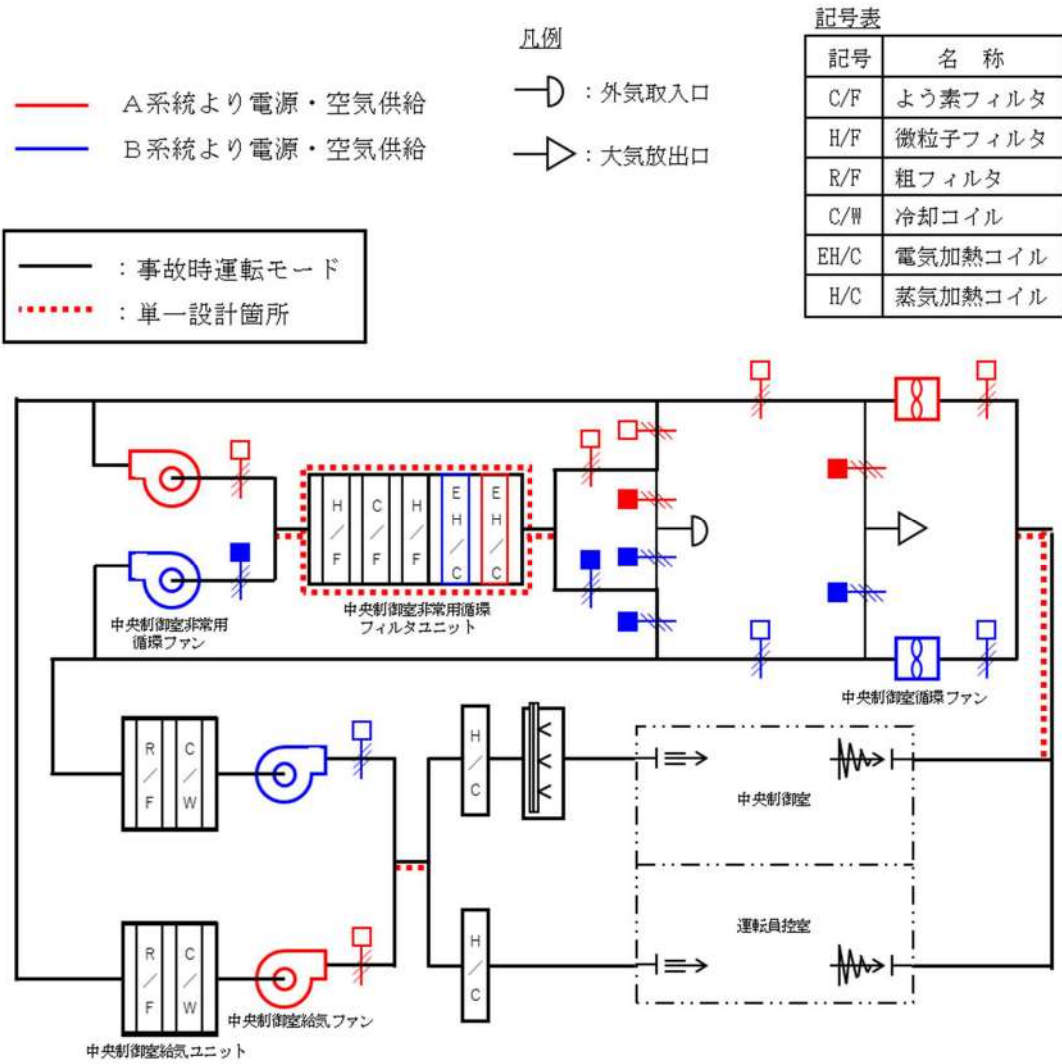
A系統より電源・空気供給
B系統より電源・空気供給

凡例
：外気取入口
：大気放出口

記号表

| 記号 | 名　称 |
|---|---|
| C/F | よう素フィルタ |
| H/F | 微粒子フィルタ |
| R/F | 粗フィルタ |
| C/W | 冷却コイル |
| EH/C | 電気加熱コイル |
| H/C | 蒸気加熱コイル |

：事故時運転モード
：単一設計箇所

H/F C/F H/F EH/C EH/C

中央制御室非常用循環ファン
中央制御室非常用循環フィルタユニット
中央制御室循環ファン

R/F C/W
H/C
中央制御室
運転員控室
R/F C/W
H/C
中央制御室給気ファン
中央制御室給気ユニット